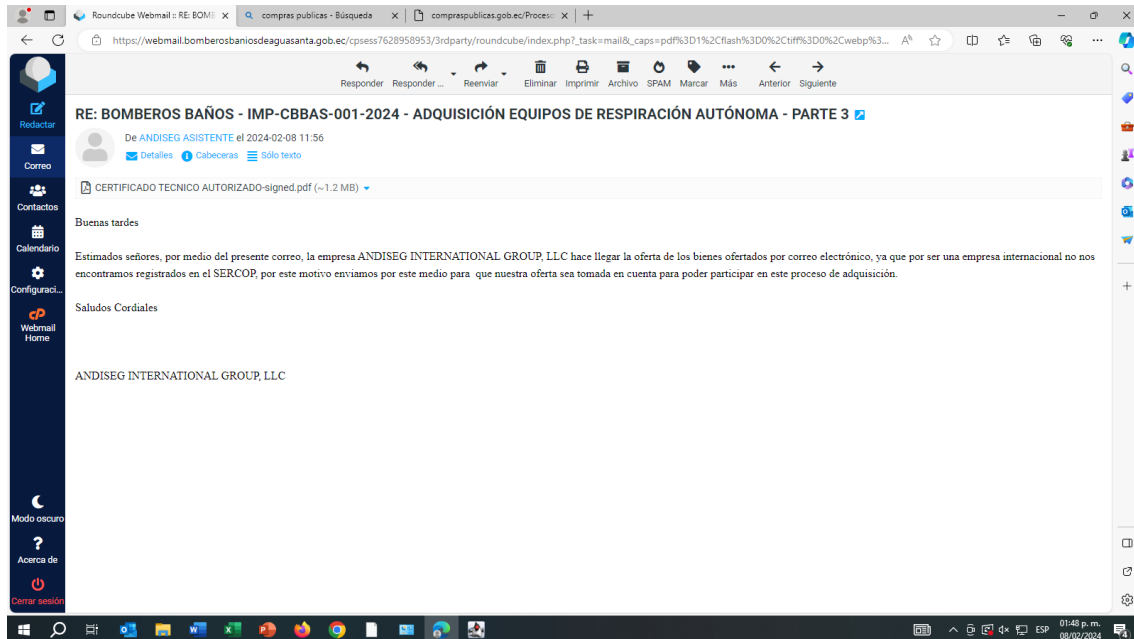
Roundcube Webmail :: RE: BOMB
compras publicas - Búsqueda
compraspublicas.gob.ec/Proceso

https://webmail.bomberosbaniosdeaguasanta.gob.ec/cpsess7628958953/3rdparty/roundcube/index.php?_task=mail&_caps=pdf%3D1%2Cflash%3D0%2Ctiff%3D0%2Cwebp%3...

Redactar
Correo
Contactos
Calendario
Configuraci...
Webmail Home

Responder
Responder ...
Reenviar
Eliminar
Imprimir
Archivo
SPAM
Marcar
Más
Anterior
Siguiente

RE: BOMBEROS BAÑOS - IMP-CBBAS-001-2024 - ADQUISICIÓN EQUIPOS DE RESPIRACIÓN AUTÓNOMA - PARTE 3

De ANDISEG ASISTENTE el 2024-02-08 11:56
Detalles Cabeceras Sólo texto

CERTIFICADO TECNICO AUTORIZADO-signed.pdf (~1.2 MB)

Buenas tardes

Estimados señores, por medio del presente correo, la empresa ANDISEG INTERNATIONAL GROUP, LLC hace llegar la oferta de los bienes ofertados por correo electrónico, ya que por ser una empresa internacional no nos encontramos registrados en el SERCOP, por este motivo enviamos por este medio para que nuestra oferta sea tomada en cuenta para poder participar en este proceso de adquisición.

Saludos Cordiales

ANDISEG INTERNATIONAL GROUP, LLC

Modo oscuro
Acerca de
Cerrar sesión

ESP
01:48 p. m.
08/02/2024